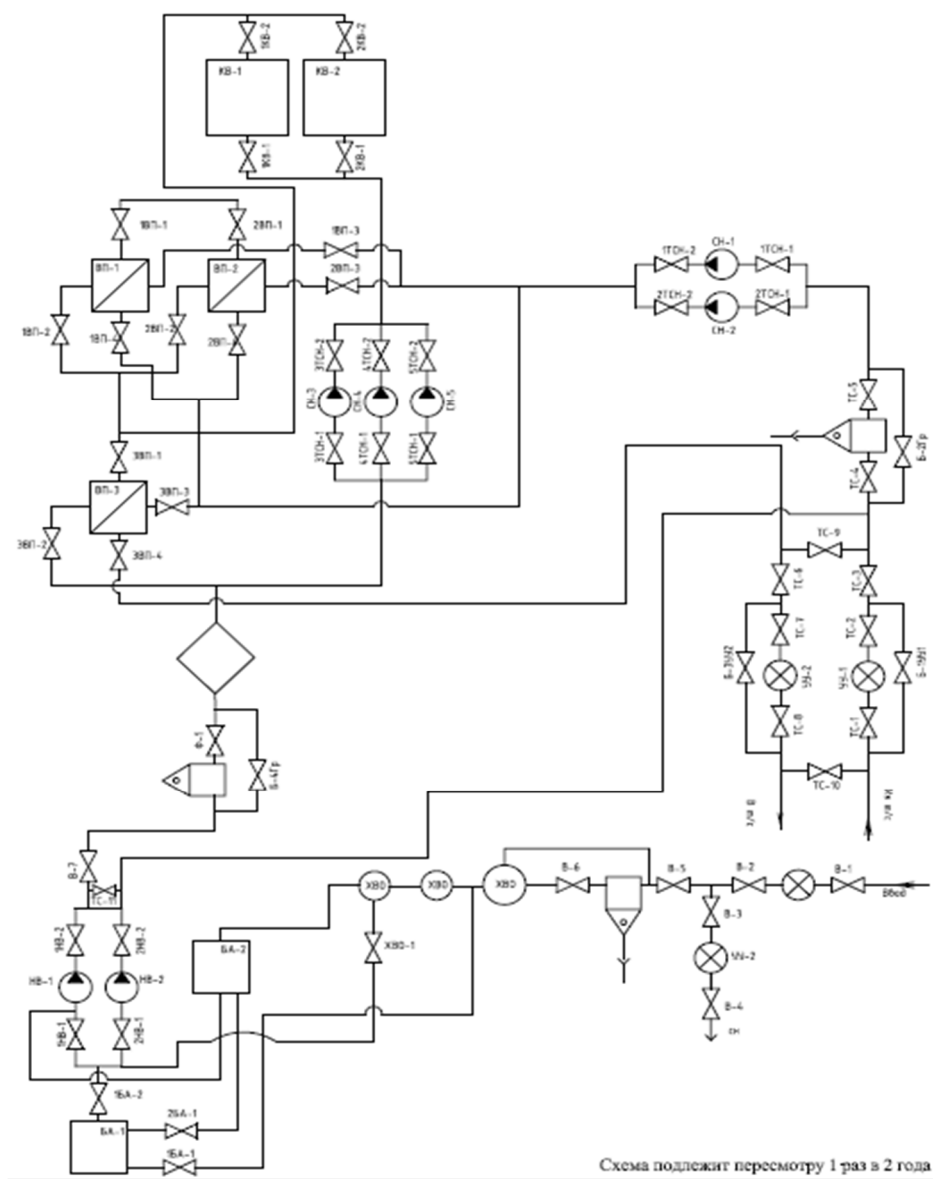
1КВ-2
2КВ-2
КВ-1
КВ-2
1КВ-1
2КВ-1
1ВП-1
2ВП-1
1ВП-3
2ВП-3
ВП-1
ВП-2
1ВП-2
1ВП-4
2ВП-2
2ВП-4
1ТСН-2
СН-1
1ТСН-1
2ТСН-2
2ТСН-1
СН-2
3ТСН-2
4ТСН-2
5ТСН-2
СН-3
СН-4
СН-5
3ТСН-1
4ТСН-1
5ТСН-1
ТС-5
Б-2Гр
ТС-4
3ВП-1
ВП-3
3ВП-3
3ВП-2
3ВП-4
ТС-9
ТС-6
ТС-3
ТС-7
ТС-2
Б-2УУ2
УУ-2
УУ-1
Б-1УУ1
ТС-8
ТС-1
ТС-10
Ф-1
Б-4Гр
В-7
ТС-11
1НВ-2
2НВ-2
НВ-1
НВ-2
1НВ-1
2НВ-1
БА-2
ХВО
ХВО
ХВО
ХВО-1
В-6
В-5
В-2
В-1
Ввод
В-3
УУ-2
В-4
1БА-2
БА-1
2БА-1
1БА-1
Схема подлежит пересмотру 1 раз в 2 года